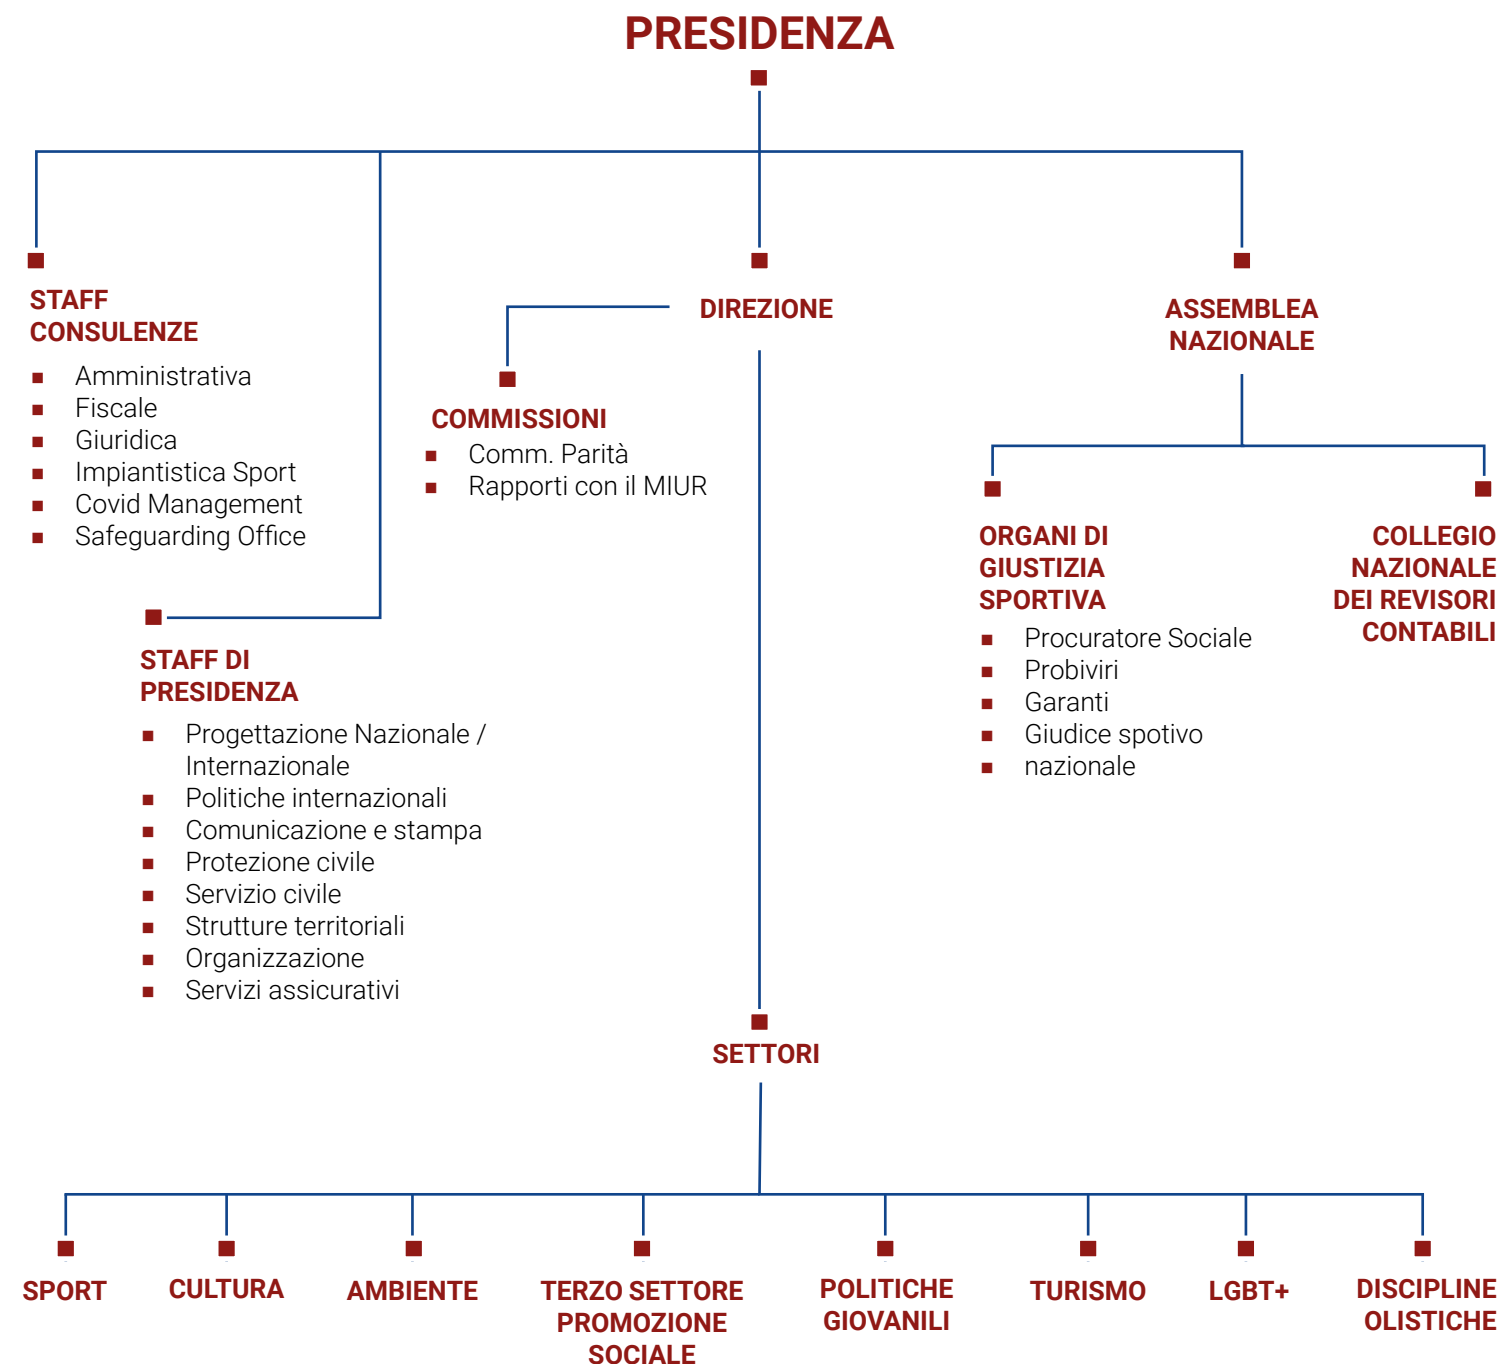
PRESIDENZA

STAFF CONSULENZE
- Amministrativa
- Fiscale
- Giuridica
- Impiantistica Sport
- Covid Management
- Safeguarding Office

DIREZIONE

COMMISSIONI
- Comm. Parità
- Rapporti con il MIUR

ASSEMBLEA NAZIONALE

ORGANI DI GIUSTIZIA SPORTIVA
- Procuratore Sociale
- Probiviri
- Garanti
- Giudice spotivo
- nazionale

COLLEGIO NAZIONALE DEI REVISORI CONTABILI

STAFF DI PRESIDENZA
- Progettazione Nazionale / Internazionale
- Politiche internazionali
- Comunicazione e stampa
- Protezione civile
- Servizio civile
- Strutture territoriali
- Organizzazione
- Servizi assicurativi

SETTORI

SPORT

CULTURA

AMBIENTE

TERZO SETTORE PROMOZIONE SOCIALE

POLITICHE GIOVANILI

TURISMO

LGBT+

DISCIPLINE OLISTICHE